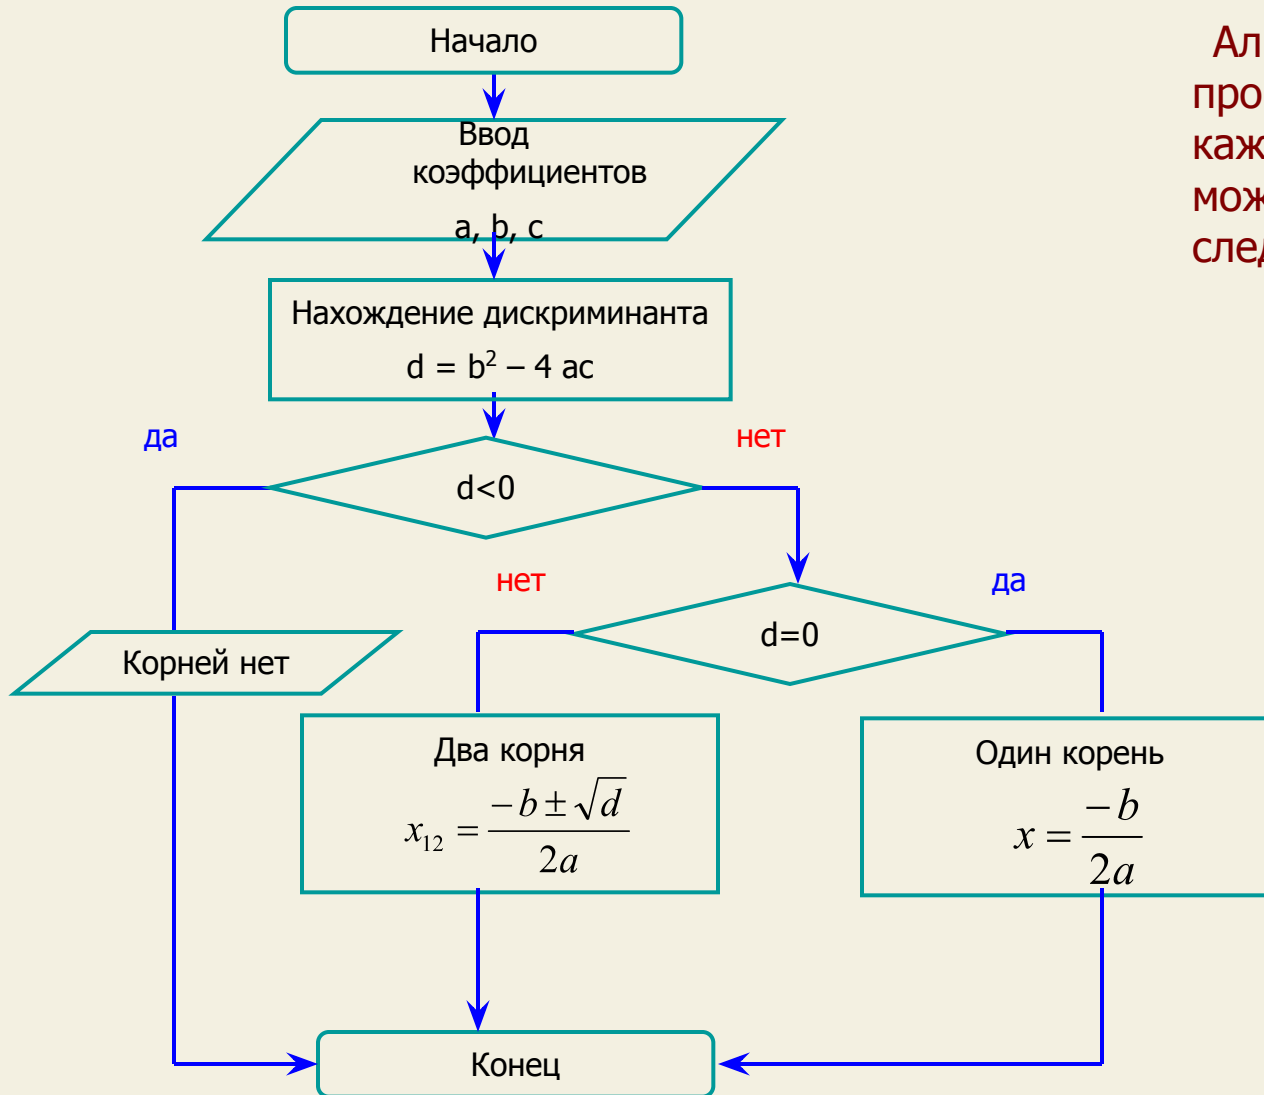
Начало

Ввод коэффициентов

a, b, c

Нахождение дискриминанта

d = b$^2$ – 4 ac

да

нет

d<0

нет

да

d=0

Корней нет

Два корня

$x_{12} = \frac{-b \pm \sqrt{d}}{2a}$

Один корень

$x = \frac{-b}{2a}$

Конец

Ал
про
каж
мож
сле